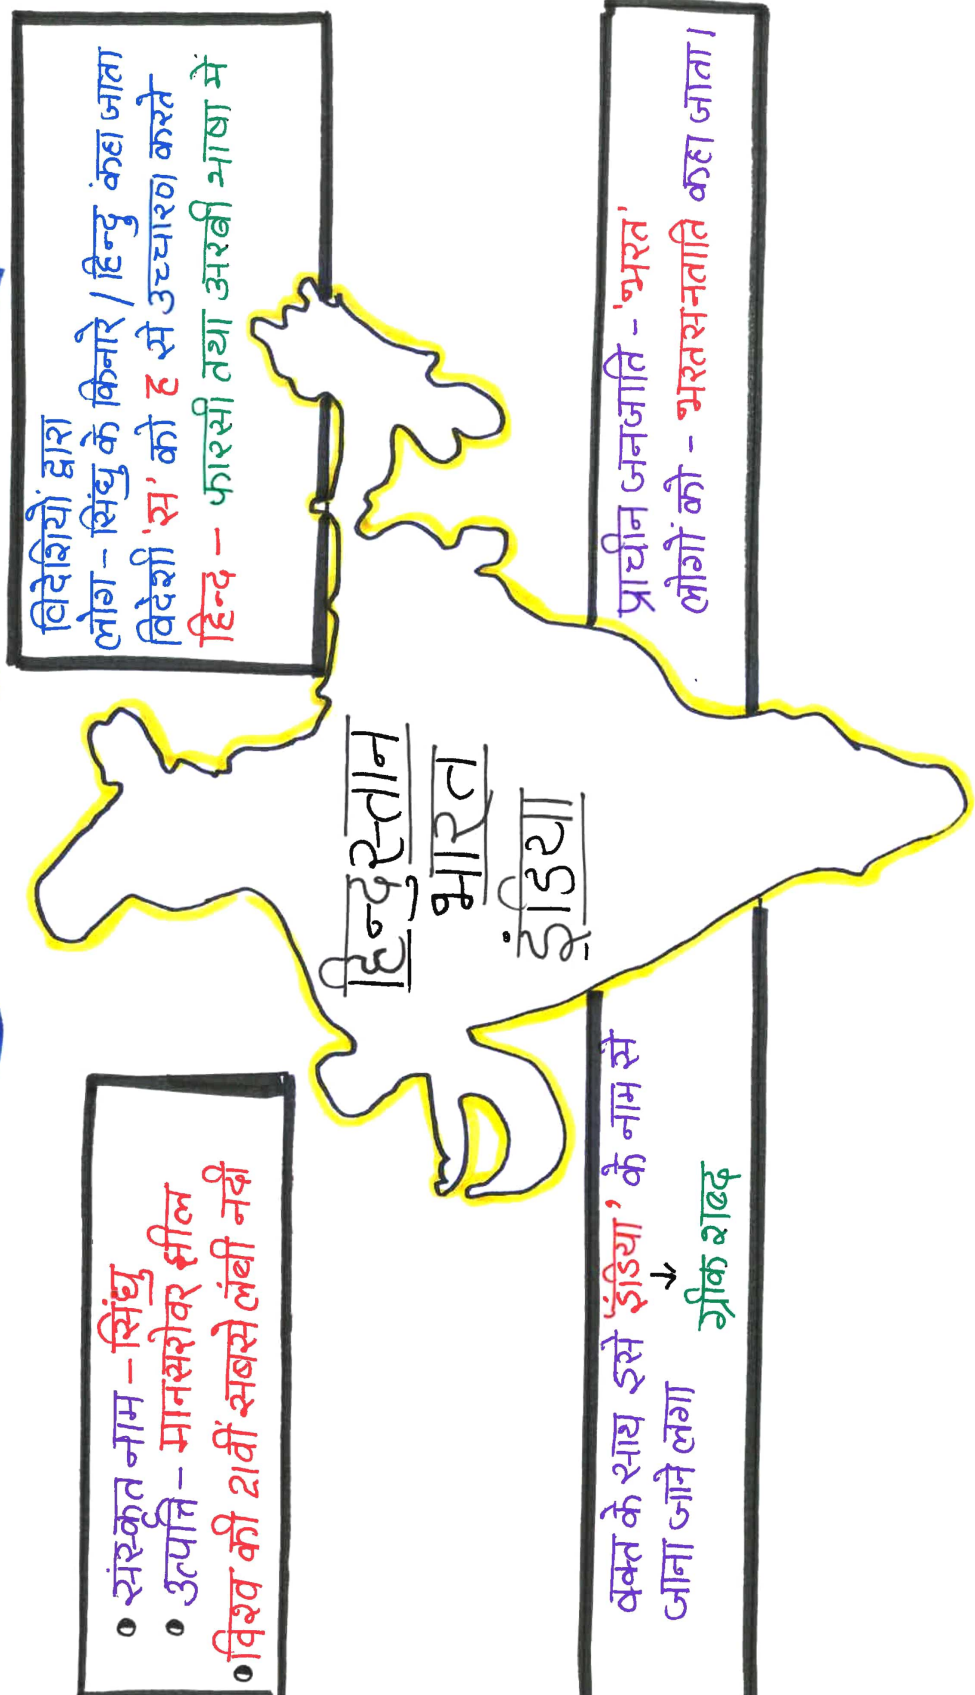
विदेशियों द्वारा
लोग – सिंधु के किनारे / हिन्दु कहा जाता
विदेशी 'स' को ह से उच्चारण करते
हिन्द – फारसी तथा अरबी भाषा में

प्राचीन जनजाति – 'भरत'
लोगों को – भरतसनतति कहा जाता।

हिन्दुस्तान
भारत
इंडिया

• संस्कृत नाम – सिंधु
• उत्पत्ति – मानसरोवर झील
• विश्व की 21वीं सबसे लंबी नदी

वक्त के साथ इसे 'इंडिया' के नाम से जाना जाने लगा
↓
ग्रीक शब्द